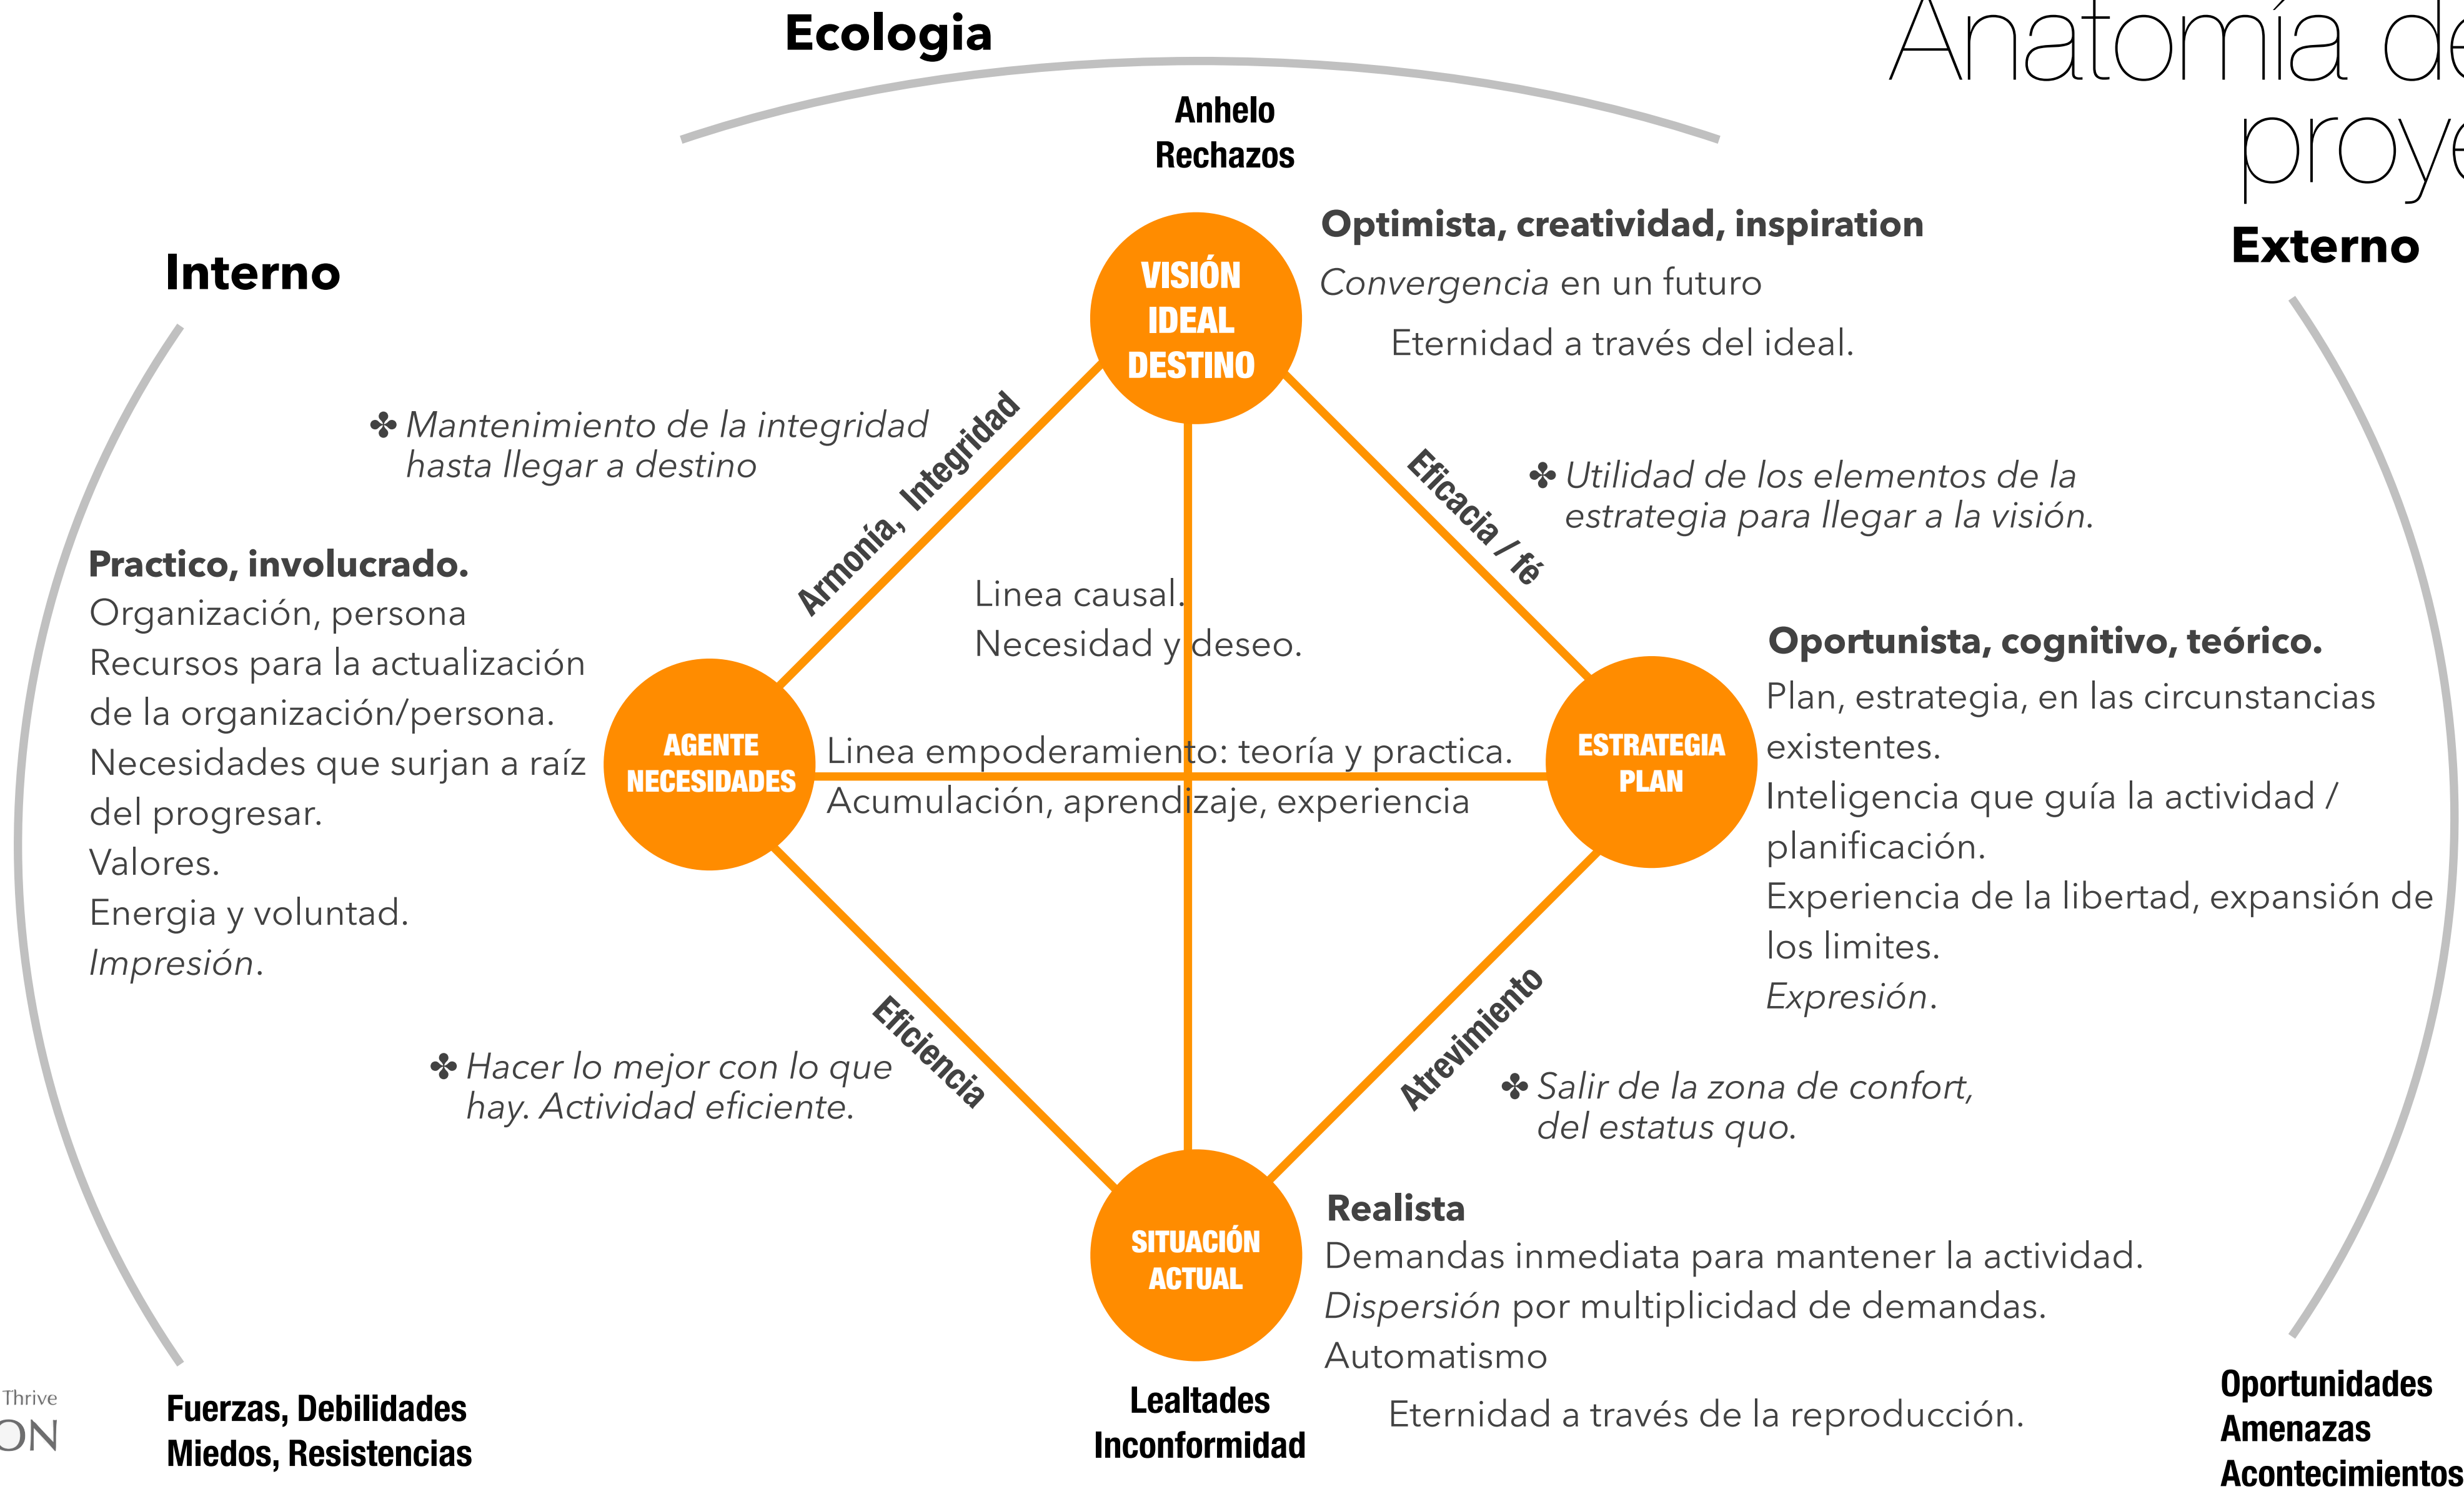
Anatomía de
proye

Ecologia

Anhelo
Rechazos

Interno

Externo

VISIÓN
IDEAL
DESTINO

Optimista, creatividad, inspiration
*Convergencia* en un futuro
Eternidad a través del ideal.

✤ *Mantenimiento de la integridad hasta llegar a destino*

Armonía, Integridad

Eficacia / fé

✤ *Utilidad de los elementos de la estrategia para llegar a la visión.*

Practico, involucrado.
Organización, persona
Recursos para la actualización de la organización/persona.
Necesidades que surjan a raíz del progresar.
Valores.
Energia y voluntad.
*Impresión*.

Linea causal.
Necesidad y deseo.

Oportunista, cognitivo, teórico.
Plan, estrategia, en las circunstancias existentes.
Inteligencia que guía la actividad / planificación.
Experiencia de la libertad, expansión de los limites.
*Expresión*.

AGENTE
NECESIDADES

Linea empoderamiento: teoría y practica.
Acumulación, aprendizaje, experiencia

ESTRATEGIA
PLAN

Eficiencia

Atrevimiento

✤ *Hacer lo mejor con lo que hay. Actividad eficiente.*

✤ *Salir de la zona de confort, del estatus quo.*

SITUACIÓN
ACTUAL

Realista
Demandas inmediata para mantener la actividad.
*Dispersión* por multiplicidad de demandas.
Automatismo
Eternidad a través de la reproducción.

Thrive
ON

Fuerzas, Debilidades
Miedos, Resistencias

Lealtades
Inconformidad

Oportunidades
Amenazas
Acontecimientos